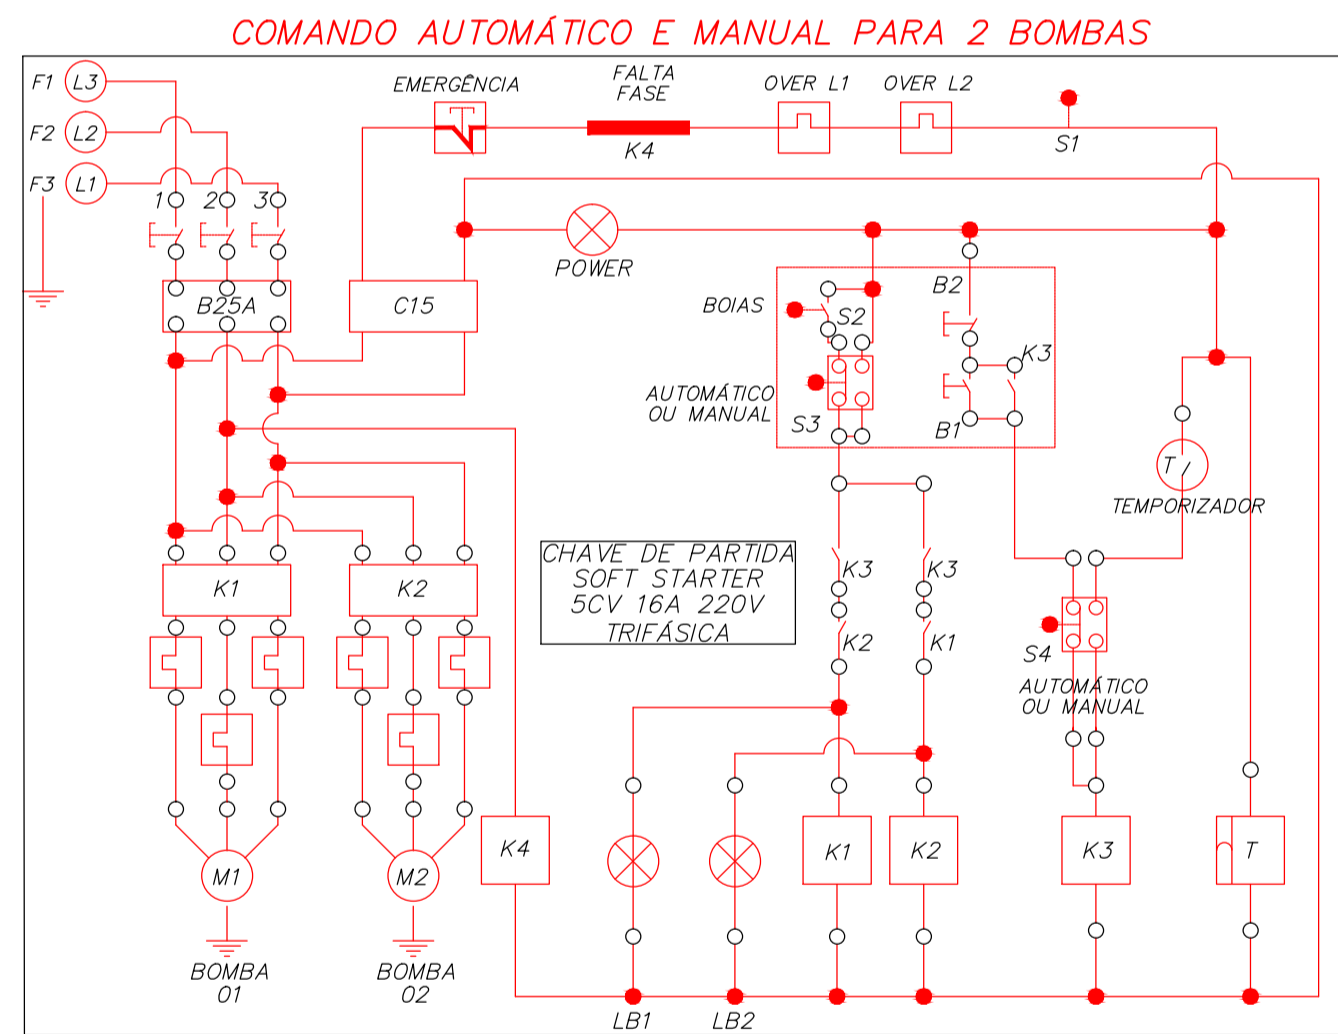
COMANDO AUTOMÁTICO E MANUAL PARA 2 BOMBAS

F1 L3
F2 L2
F3 L1

EMERGÊNCIA

FALTA FASE

K4

OVER L1

OVER L2

S1

1 2 3

POWER

B25A

C15

BOIAS

S2

B2

K3

AUTOMÁTICO OU MANUAL

S3

B1

T

TEMPORIZADOR

CHAVE DE PARTIDA
SOFT STARTER
5CV 16A 220V
TRIFÁSICA

K3

K3

K2

K1

S4

AUTOMÁTICO OU MANUAL

K1

K2

M1

M2

BOMBA 01

BOMBA 02

K4

K1

K2

K3

T

LB1

LB2